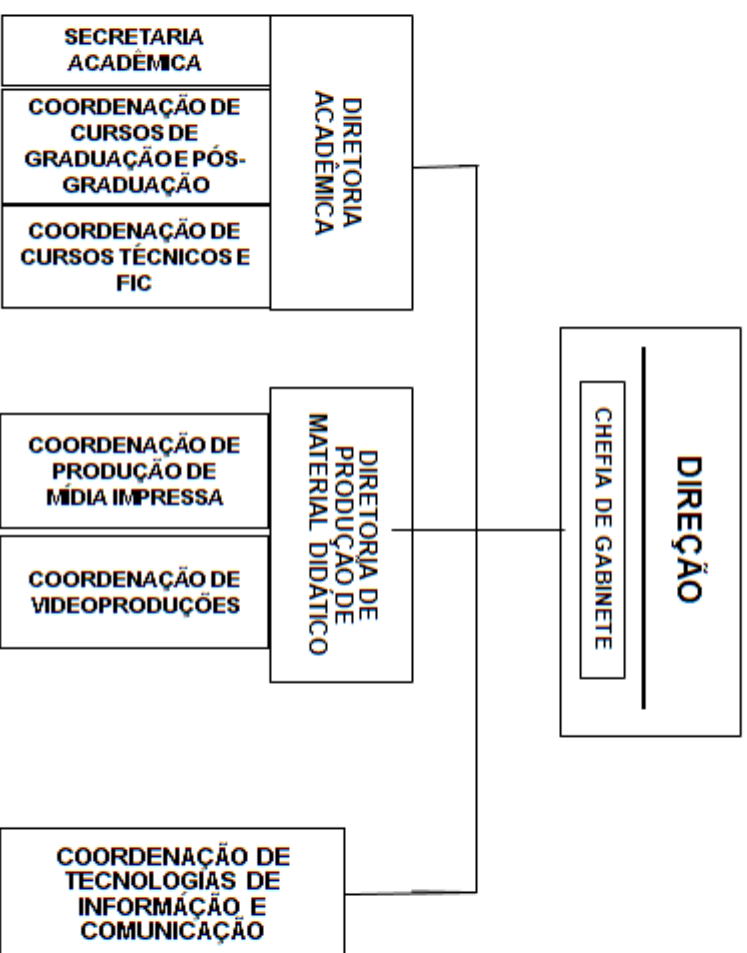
DIREÇÃO

CHEFIA DE GABINETE

DIRETORIA ACADÊMICA

SECRETARIA ACADÊMICA

COORDENAÇÃO DE CURSOS DE GRADUAÇÃO E PÓS-GRADUAÇÃO

COORDENAÇÃO DE CURSOS TÉCNICOS E FIC

DIRETORIA DE PRODUÇÃO DE MATERIAL DIDÁTICO

COORDENAÇÃO DE PRODUÇÃO DE MÍDIA IMPRESSA

COORDENAÇÃO DE VIDEOPRODUÇÕES

COORDENAÇÃO DE TECNOLOGIAS DE INFORMAÇÃO E COMUNICAÇÃO